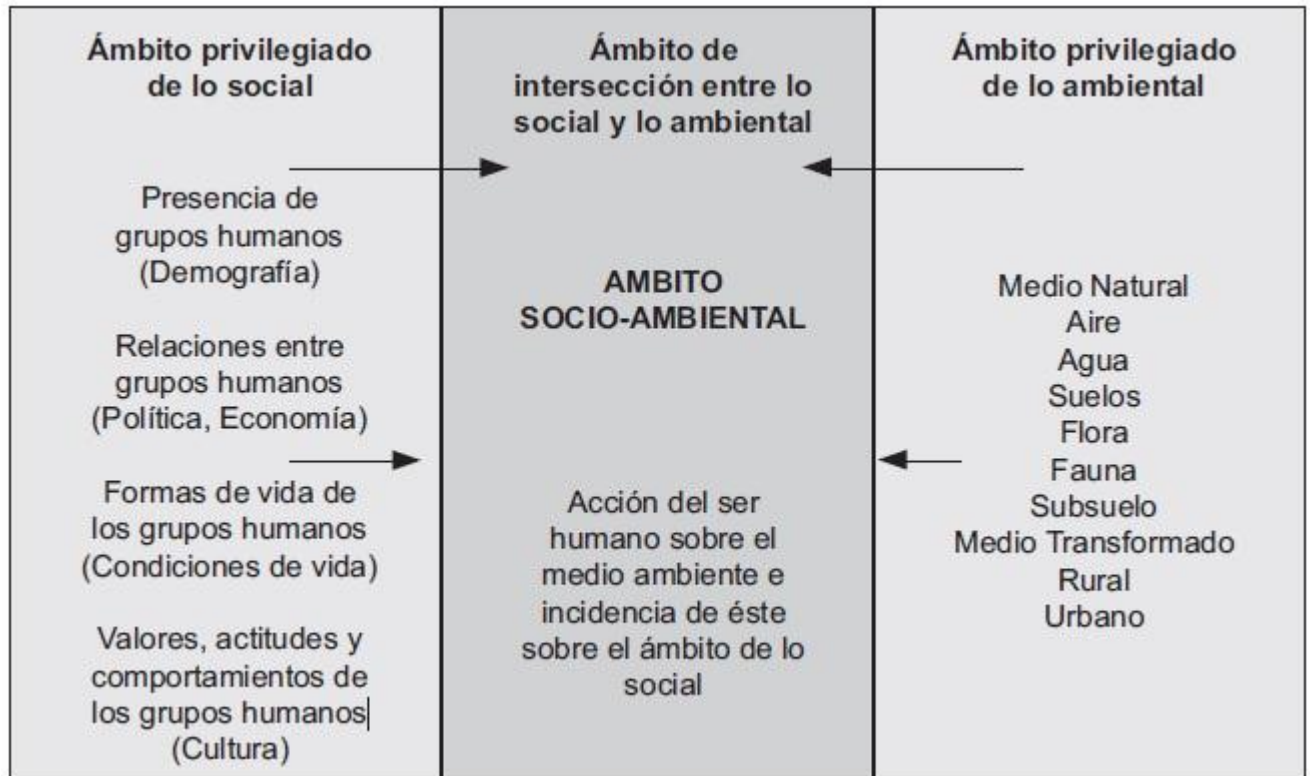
Ámbito privilegiado de lo social

Presencia de grupos humanos (Demografía)

Relaciones entre grupos humanos (Política, Economía)

Formas de vida de los grupos humanos (Condiciones de vida)

Valores, actitudes y comportamientos de los grupos humanos (Cultura)

Ámbito de intersección entre lo social y lo ambiental

AMBITO SOCIO-AMBIENTAL

Acción del ser humano sobre el medio ambiente e incidencia de éste sobre el ámbito de lo social

Ámbito privilegiado de lo ambiental

Medio Natural
Aire
Agua
Suelos
Flora
Fauna
Subsuelo
Medio Transformado
Rural
Urbano